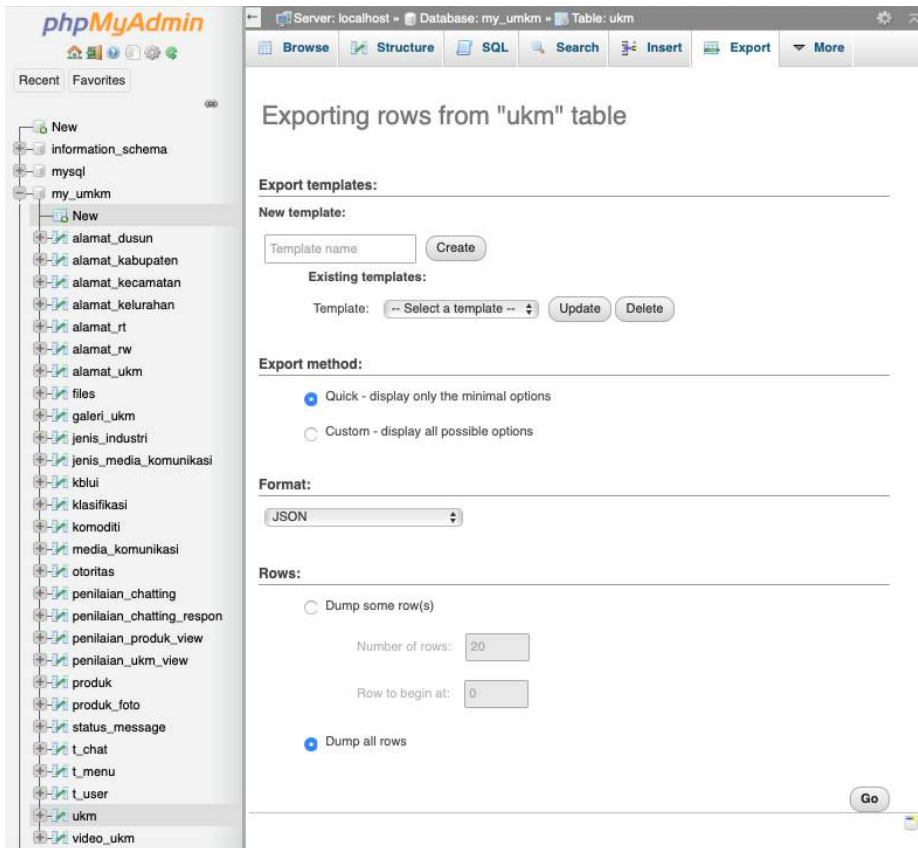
phpMyAdmin

Recent Favorites

New
information_schema
mysql
my_umkm
New
alamat_dusun
alamat_kabupaten
alamat_kecamatan
alamat_kelurahan
alamat_rt
alamat_rw
alamat_ukm
files
galeri_ukm
jenis_industri
jenis_media_komunikasi
kblui
klasifikasi
komoditi
media_komunikasi
otoritas
penilaian_chatting
penilaian_chatting_respon
penilaian_produk_view
penilaian_ukm_view
produk
produk_foto
status_message
t_chat
t_menu
t_user
ukm
video_ukm

Server: localhost » Database: my_umkm » Table: ukm

Browse Structure SQL Search Insert Export More

Exporting rows from "ukm" table

Export templates:

New template:

Template name Create

Existing templates:

Template: -- Select a template -- Update Delete

Export method:

Quick - display only the minimal options

Custom - display all possible options

Format:

JSON

Rows:

Dump some row(s)

Number of rows: 20

Row to begin at: 0

Dump all rows

Go